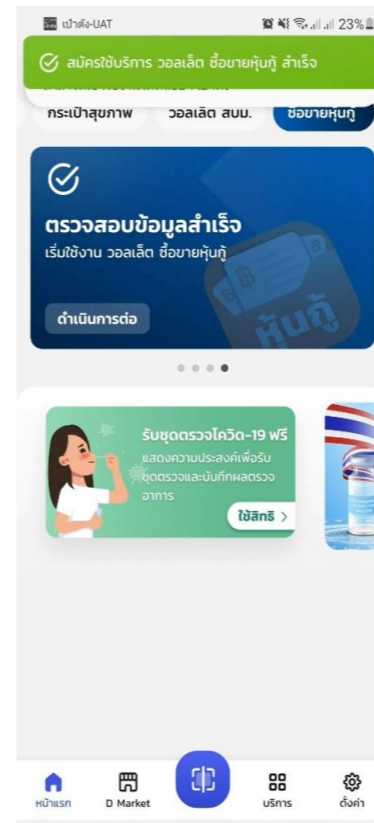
เป๋าตัง-UAT
23%

สมัครใช้บริการ วอลเล็ต ซื้อขายหุ้นกู้ สำเร็จ

กระเป๋าสุขภาพ
วอลเล็ต สบม.
ซื้อขายหุ้นกู้

ตรวจสอบข้อมูลสำเร็จ
เริ่มใช้งาน วอลเล็ต ซื้อขายหุ้นกู้
หุ้นกู้
ดำเนินการต่อ

รับชุดตรวจโควิด-19 ฟรี
แสดงความประสงค์เพื่อรับชุดตรวจและบันทึกผลตรวจอาการ
ใช้สิทธิ >

หน้าแรก
D Market
บริการ
ตั้งค่า